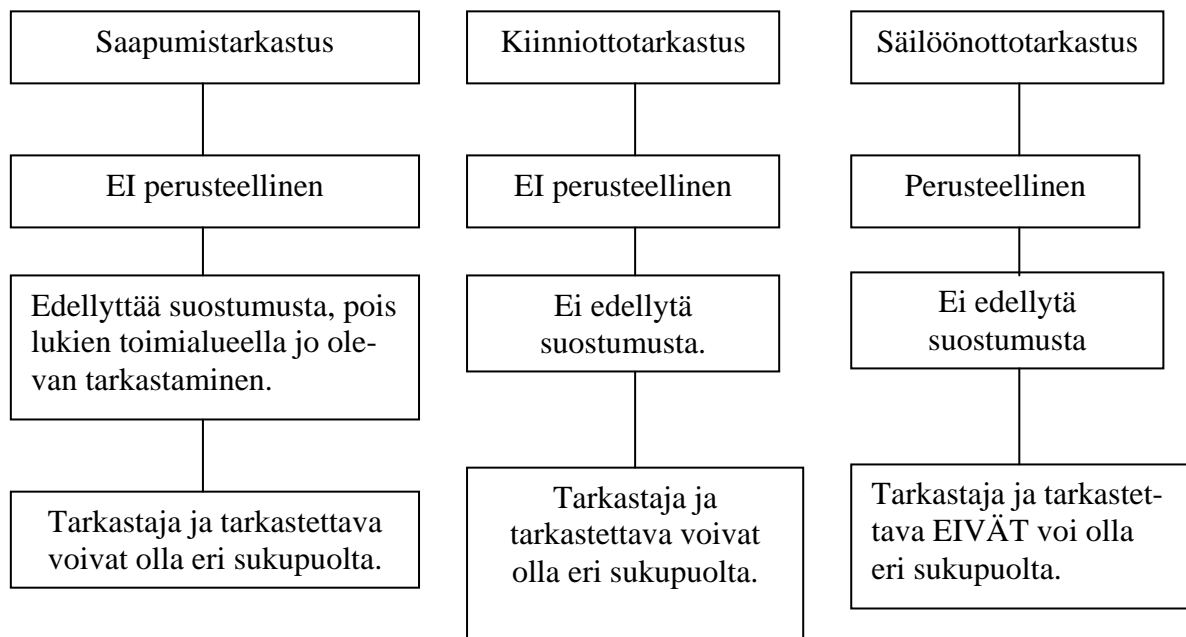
Saapumistarkastus

EI perusteellinen

Edellyttää suostumusta, pois lukien toimialueella jo olevan tarkastaminen.

Tarkastaja ja tarkastettava voivat olla eri sukupuolta.

Kiinniottotarkastus

EI perusteellinen

Ei edellytä suostumusta.

Tarkastaja ja tarkastettava voivat olla eri sukupuolta.

Säilöönottotarkastus

Perusteellinen

Ei edellytä suostumusta

Tarkastaja ja tarkastettava EIVÄT voi olla eri sukupuolta.